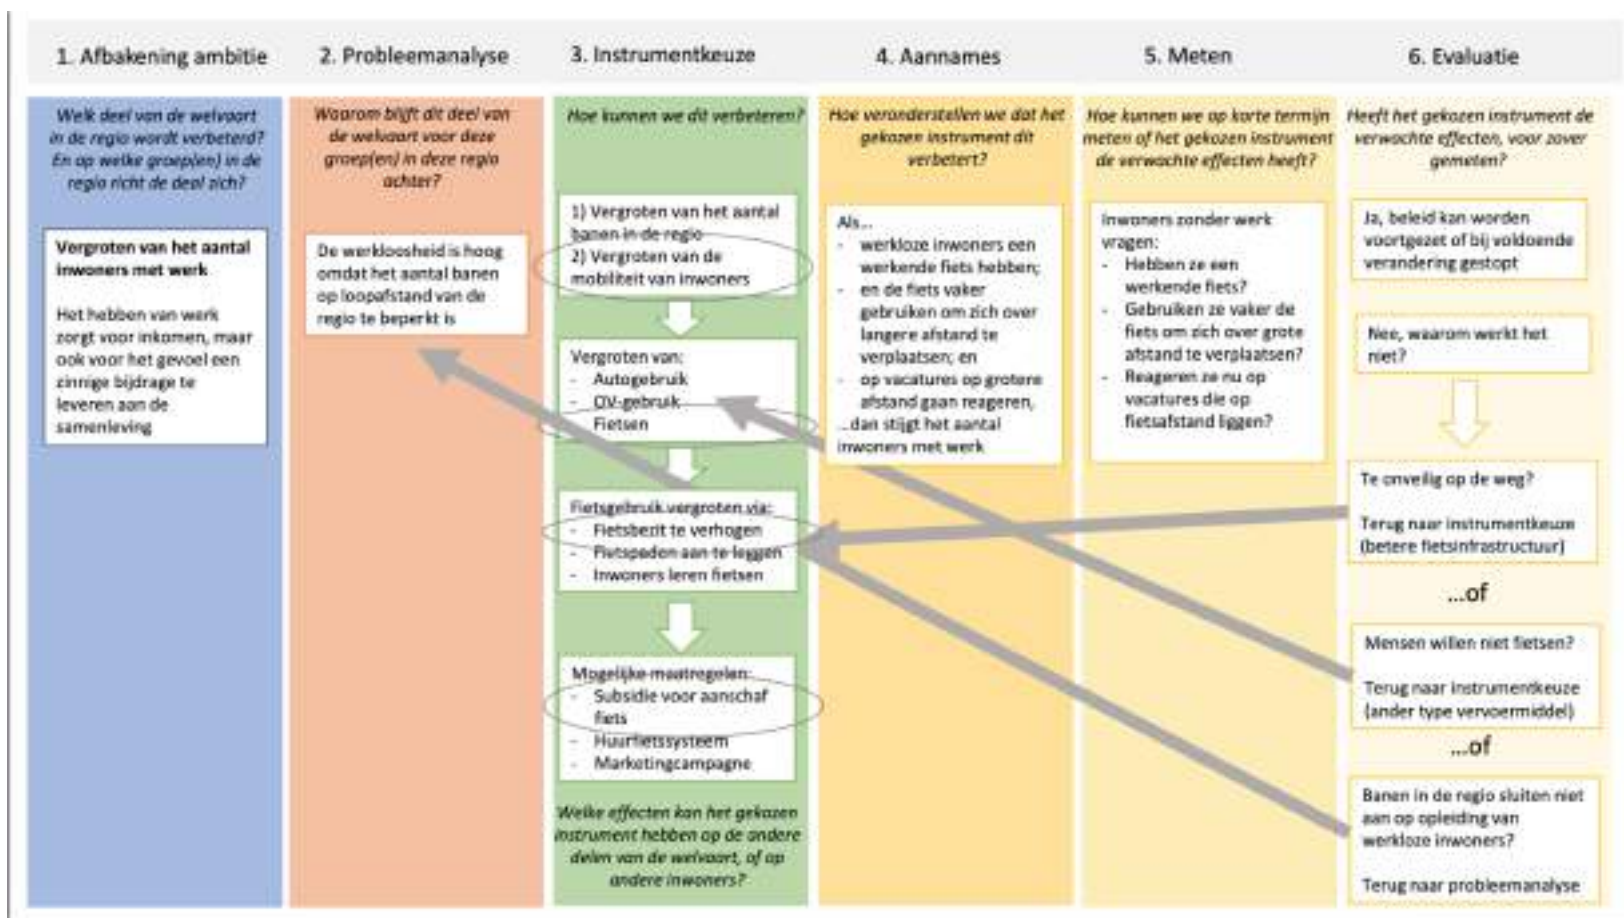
1. Afbakening ambitie

Welk deel van de welvaart in de regio wordt verbeterd? En op welke groep(en) in de regio richt de deal zich?

Vergroten van het aantal inwoners met werk

Het hebben van werk zorgt voor inkomen, maar ook voor het gevoel een zinnige bijdrage te leveren aan de samenleving

2. Probleemanalyse

Waarom blijft dit deel van de welvaart voor deze groep(en) in deze regio achter?

De werkloosheid is hoog omdat het aantal banen op loopafstand van de regio te beperkt is

3. Instrumentkeuze

Hoe kunnen we dit verbeteren?

1) Vergroten van het aantal banen in de regio
2) Vergroten van de mobiliteit van inwoners

Vergroten van:
- Autogebruik
- OV-gebruik
- Fietsen

Fietsgebruik vergroten via:
- Fietsbezit te verhogen
- Fietspaden aan te leggen
- Inwoners leren fietsen

Mogelijke maatregelen:
- Subsidie voor aanschaf fiets
- Huurfietssysteem
- Marketingcampagne

Welke effecten kan het gekozen instrument hebben op de andere delen van de welvaart, of op andere inwoners?

4. Aannames

Hoe veronderstellen we dat het gekozen instrument dit verbetert?

Als...
- werkloze inwoners een werkende fiets hebben;
- en de fiets vaker gebruiken om zich over langere afstand te verplaatsen; en
- op vacatures op grotere afstand gaan reageren,
...dan stijgt het aantal inwoners met werk

5. Meten

Hoe kunnen we op korte termijn meten of het gekozen instrument de verwachte effecten heeft?

Inwoners zonder werk vragen:
- Hebben ze een werkende fiets?
- Gebruiken ze vaker de fiets om zich over grote afstand te verplaatsen?
- Reageren ze nu op vacatures die op fietsafstand liggen?

6. Evaluatie

Heeft het gekozen instrument de verwachte effecten, voor zover gemeten?

Ja, beleid kan worden voortgezet of bij voldoende verandering gestopt

Nee, waarom werkt het niet?

Te onveilig op de weg?

Terug naar instrumentkeuze (betere fietsinfrastructuur)

...of

Mensen willen niet fietsen?

Terug naar instrumentkeuze (ander type vervoermiddel)

...of

Banen in de regio sluiten niet aan op opleiding van werkloze inwoners?

Terug naar probleemanalyse